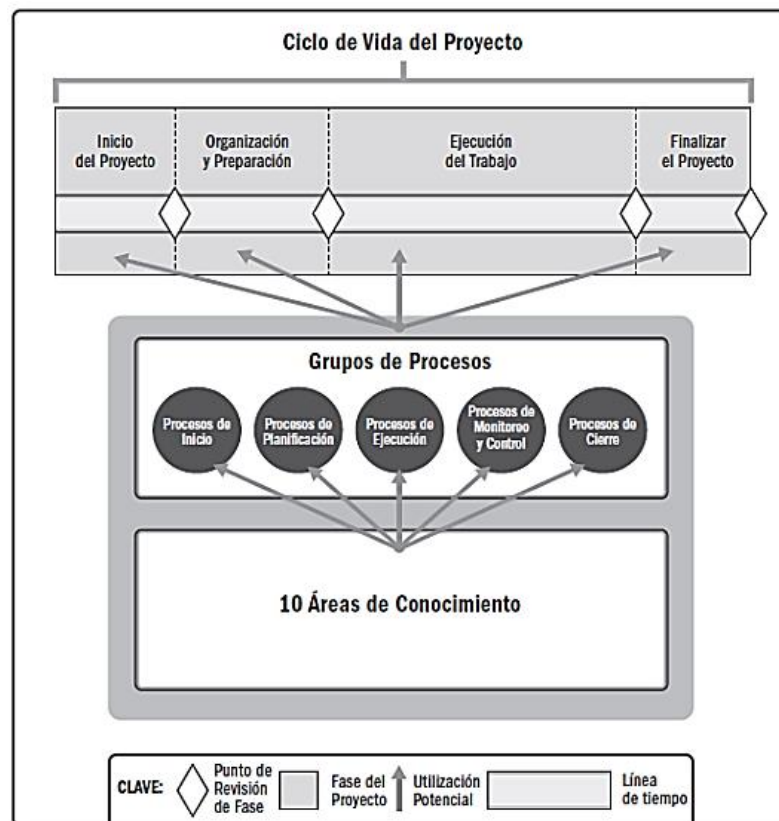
Ciclo de Vida del Proyecto

Inicio del Proyecto

Organización y Preparación

Ejecución del Trabajo

Finalizar el Proyecto

Grupos de Procesos

Procesos de Inicio

Procesos de Planificación

Procesos de Ejecución

Procesos de Monitoreo y Control

Procesos de Cierre

10 Áreas de Conocimiento

CLAVE: Punto de Revisión de Fase

Fase del Proyecto

Utilización Potencial

Línea de tiempo